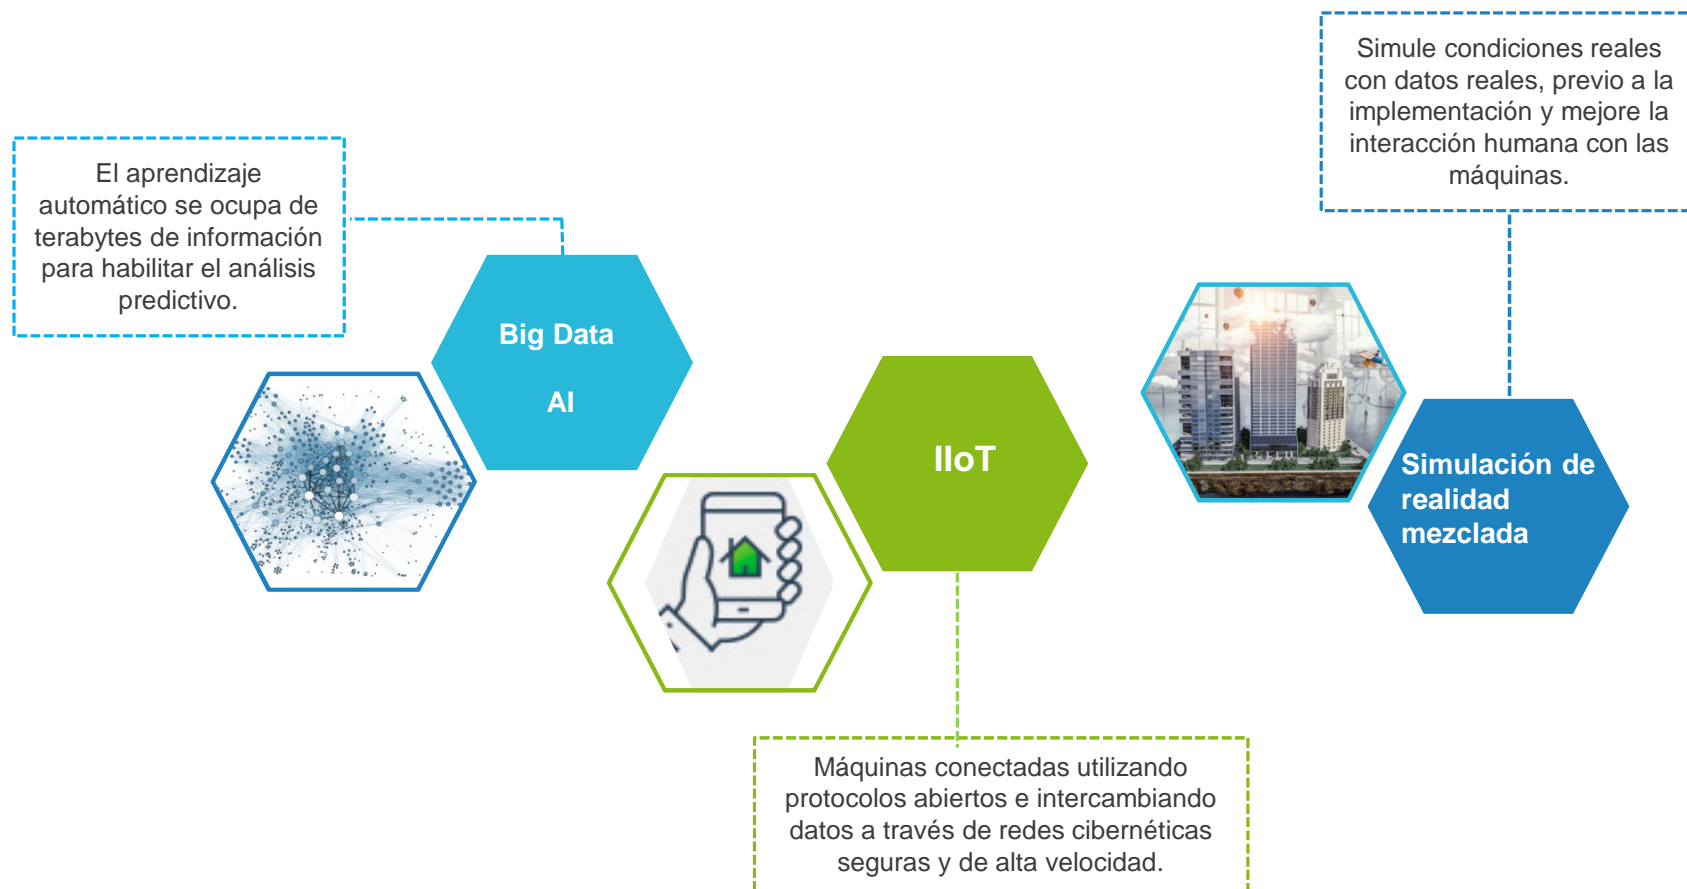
Simule condiciones reales con datos reales, previo a la implementación y mejore la interacción humana con las máquinas.

El aprendizaje automático se ocupa de terabytes de información para habilitar el análisis predictivo.

Big Data

AI

IIoT

Simulación de realidad mezclada

Máquinas conectadas utilizando protocolos abiertos e intercambiando datos a través de redes cibernéticas seguras y de alta velocidad.